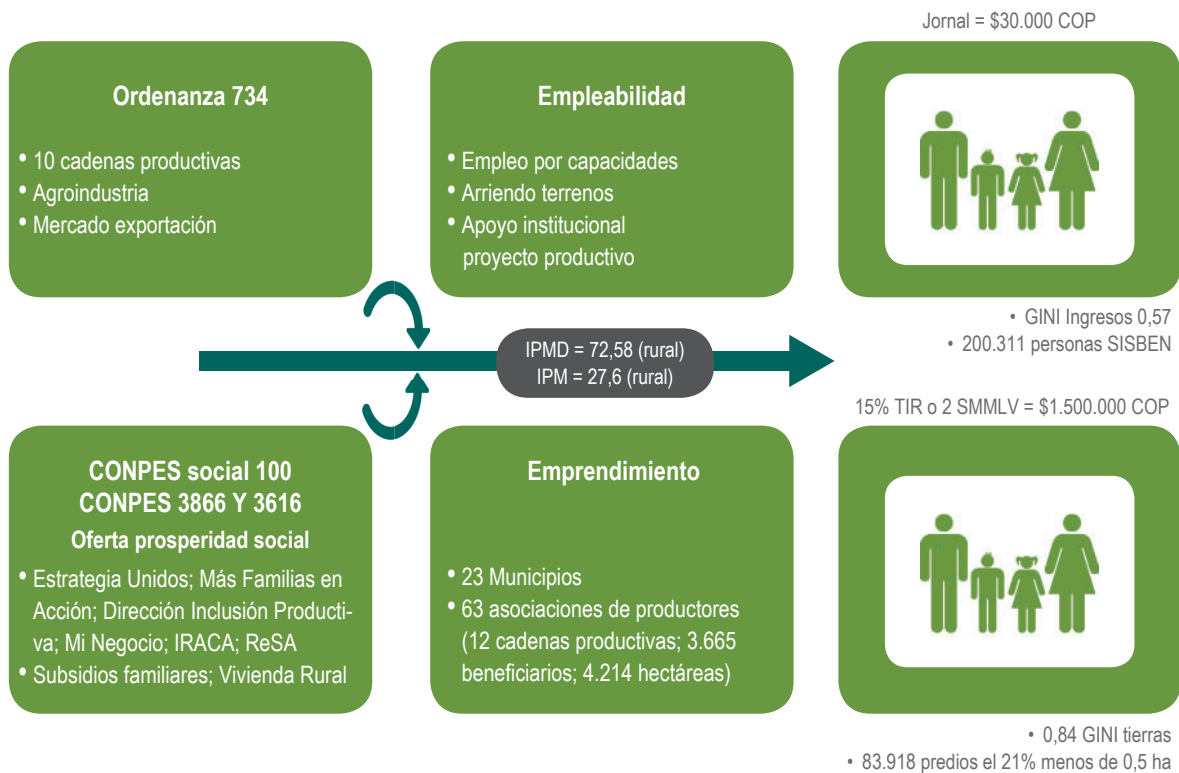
Jornal = $30.000 COP

Ordenanza 734

• 10 cadenas productivas
• Agroindustria
• Mercado exportación

Empleabilidad

• Empleo por capacidades
• Arriendo terrenos
• Apoyo institucional proyecto productivo

• GINI Ingresos 0,57
• 200.311 personas SISBEN

IPMD = 72,58 (rural)
IPM = 27,6 (rural)

15% TIR o 2 SMMLV = $1.500.000 COP

CONPES social 100
CONPES 3866 Y 3616
Oferta prosperidad social

• Estrategia Unidos; Más Familias en Acción; Dirección Inclusión Productiva; Mi Negocio; IRACA; ReSA
• Subsidios familiares; Vivienda Rural

Emprendimiento

• 23 Municipios
• 63 asociaciones de productores (12 cadenas productivas; 3.665 beneficiarios; 4.214 hectáreas)

• 0,84 GINI tierras
• 83.918 predios el 21% menos de 0,5 ha